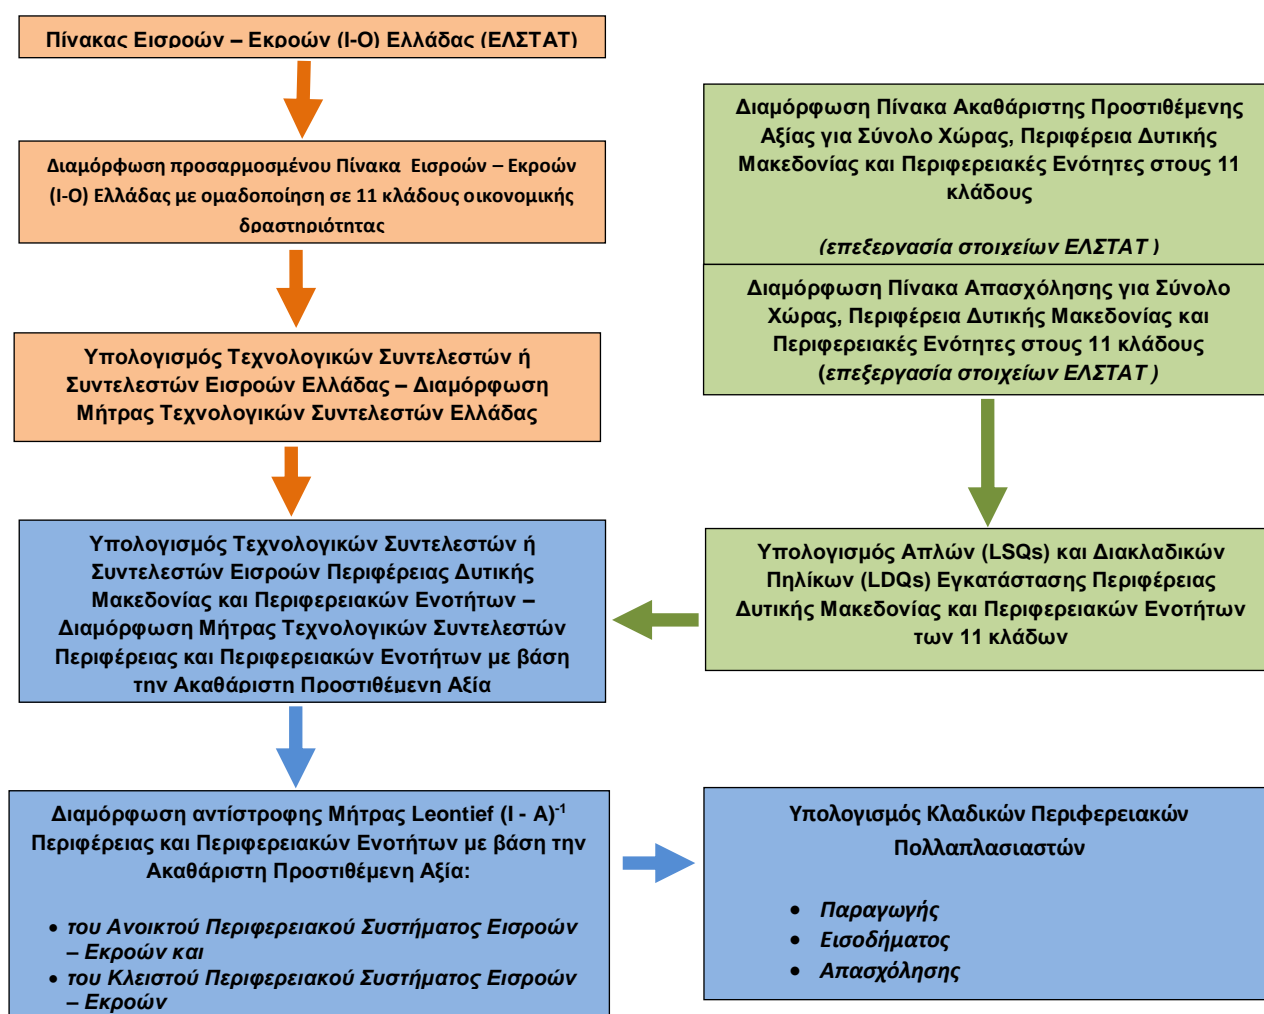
Πίνακας Εισροών – Εκροών (I-O) Ελλάδας (ΕΛΣΤΑΤ)

Διαμόρφωση προσαρμοσμένου Πίνακα Εισροών – Εκροών (I-O) Ελλάδας με ομαδοποίηση σε 11 κλάδους οικονομικής δραστηριότητας

Υπολογισμός Τεχνολογικών Συντελεστών ή Συντελεστών Εισροών Ελλάδας – Διαμόρφωση Μήτρας Τεχνολογικών Συντελεστών Ελλάδας

Υπολογισμός Τεχνολογικών Συντελεστών ή Συντελεστών Εισροών Περιφέρειας Δυτικής Μακεδονίας και Περιφερειακών Ενοτήτων – Διαμόρφωση Μήτρας Τεχνολογικών Συντελεστών Περιφέρειας και Περιφερειακών Ενοτήτων με βάση την Ακαθάριστη Προστιθέμενη Αξία

Διαμόρφωση αντίστροφης Μήτρας Leontief $(I - A)^{-1}$ Περιφέρειας και Περιφερειακών Ενοτήτων με βάση την Ακαθάριστη Προστιθέμενη Αξία:

• του Ανοικτού Περιφερειακού Συστήματος Εισροών – Εκροών και
• του Κλειστού Περιφερειακού Συστήματος Εισροών – Εκροών

Διαμόρφωση Πίνακα Ακαθάριστης Προστιθέμενης Αξίας για Σύνολο Χώρας, Περιφέρεια Δυτικής Μακεδονίας και Περιφερειακές Ενότητες στους 11 κλάδους

(επεξεργασία στοιχείων ΕΛΣΤΑΤ )

Διαμόρφωση Πίνακα Απασχόλησης για Σύνολο Χώρας, Περιφέρεια Δυτικής Μακεδονίας και Περιφερειακές Ενότητες στους 11 κλάδους (επεξεργασία στοιχείων ΕΛΣΤΑΤ )

Υπολογισμός Απλών (LSQs) και Διακλαδικών Πηλίκων (LDQs) Εγκατάστασης Περιφέρειας Δυτικής Μακεδονίας και Περιφερειακών Ενοτήτων των 11 κλάδων

Υπολογισμός Κλαδικών Περιφερειακών Πολλαπλασιαστών

• Παραγωγής
• Εισοδήματος
• Απασχόλησης